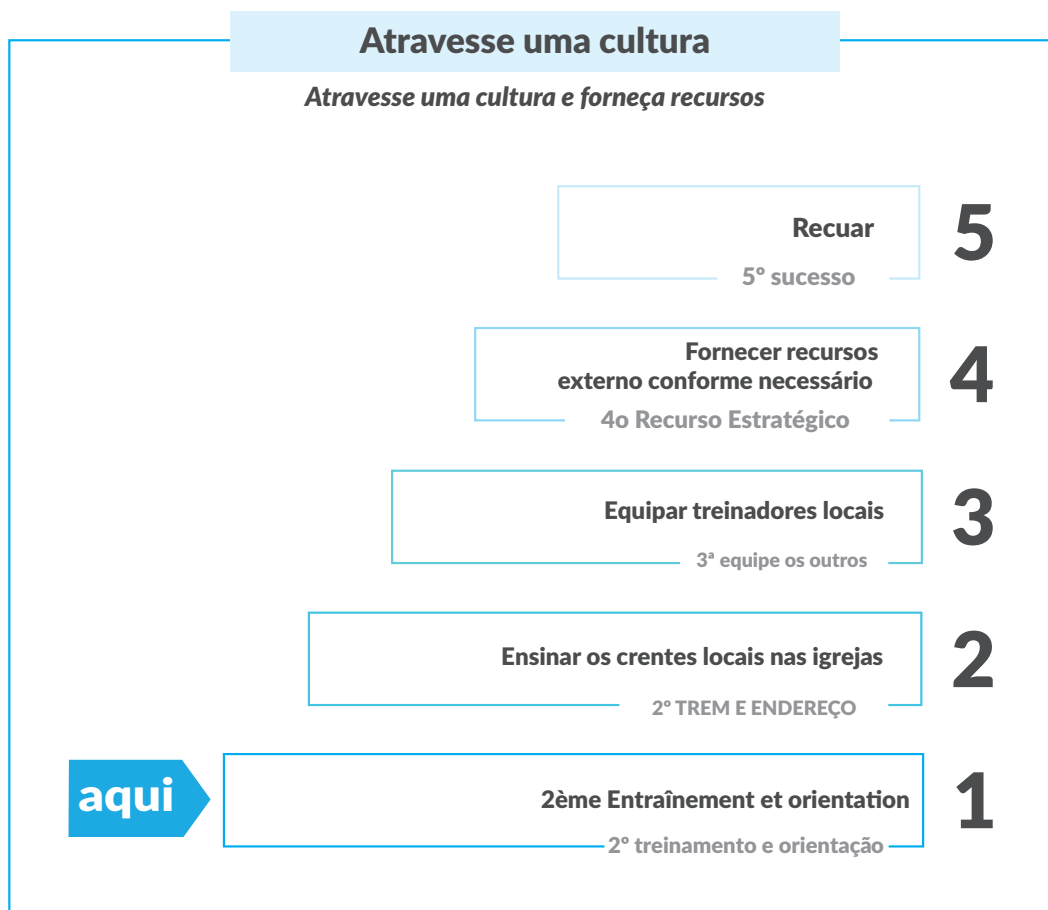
Atravesse uma cultura

Atravesse uma cultura e forneça recursos

Recuar
5º sucesso
5

Fornecer recursos externo conforme necessário
4o Recurso Estratégico
4

Equipar treinadores locais
3ª equipe os outros
3

Ensinar os crentes locais nas igrejas
2º TREM E ENDEREÇO
2

aqui
2ème Entraînement et orientation
2º treinamento e orientação
1